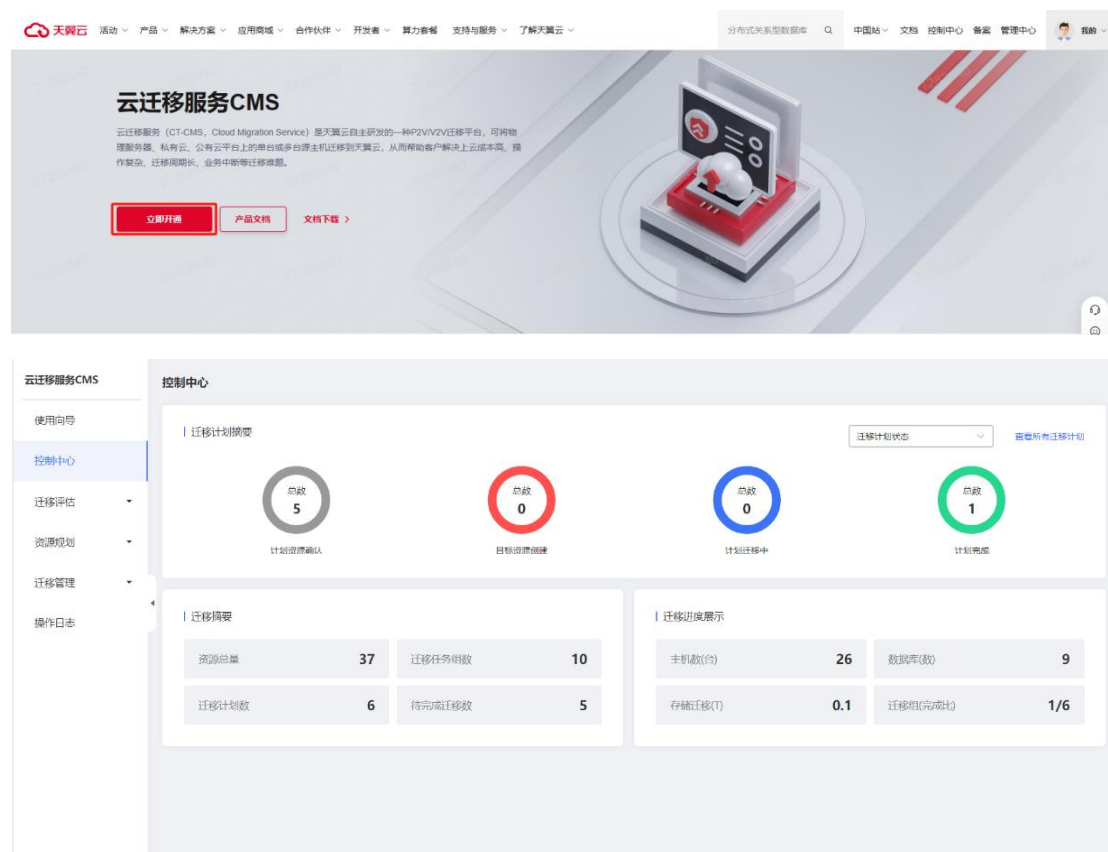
天翼云 活动 产品 解决方案 应用商城 合作伙伴 开发者 算力套餐 支持与服务 了解天翼云 分布式关系型数据库 中国站 文档 控制中心 备案 管理中心 我的

云迁移服务CMS

云迁移服务（CT-CMS，Cloud Migration Service）是天翼云自主研发的一种P2V/V2V迁移平台，可将物理服务器、私有云、公有云平台上的单台或多台源主机迁移到天翼云，从而帮助客户解决上云成本高、操作复杂、迁移周期长、业务中断等迁移难题。

立即开通 产品文档 文档下载 >

云迁移服务CMS
使用向导
控制中心
迁移评估
资源规划
迁移管理
操作日志

控制中心

迁移计划摘要
迁移计划状态
查看所有迁移计划

总数 5 计划资源确认
总数 0 目标资源创建
总数 0 计划迁移中
总数 1 计划完成

迁移摘要
| 资源总量 | 37 | 迁移任务组数 | 10 |
|---|---|---|---|
| 迁移计划数 | 6 | 待完成迁移数 | 5 |

迁移进度展示
| 主机数(台) | 26 | 数据库(数) | 9 |
|---|---|---|---|
| 存储迁移(T) | 0.1 | 迁移组(完成比) | 1/6 |